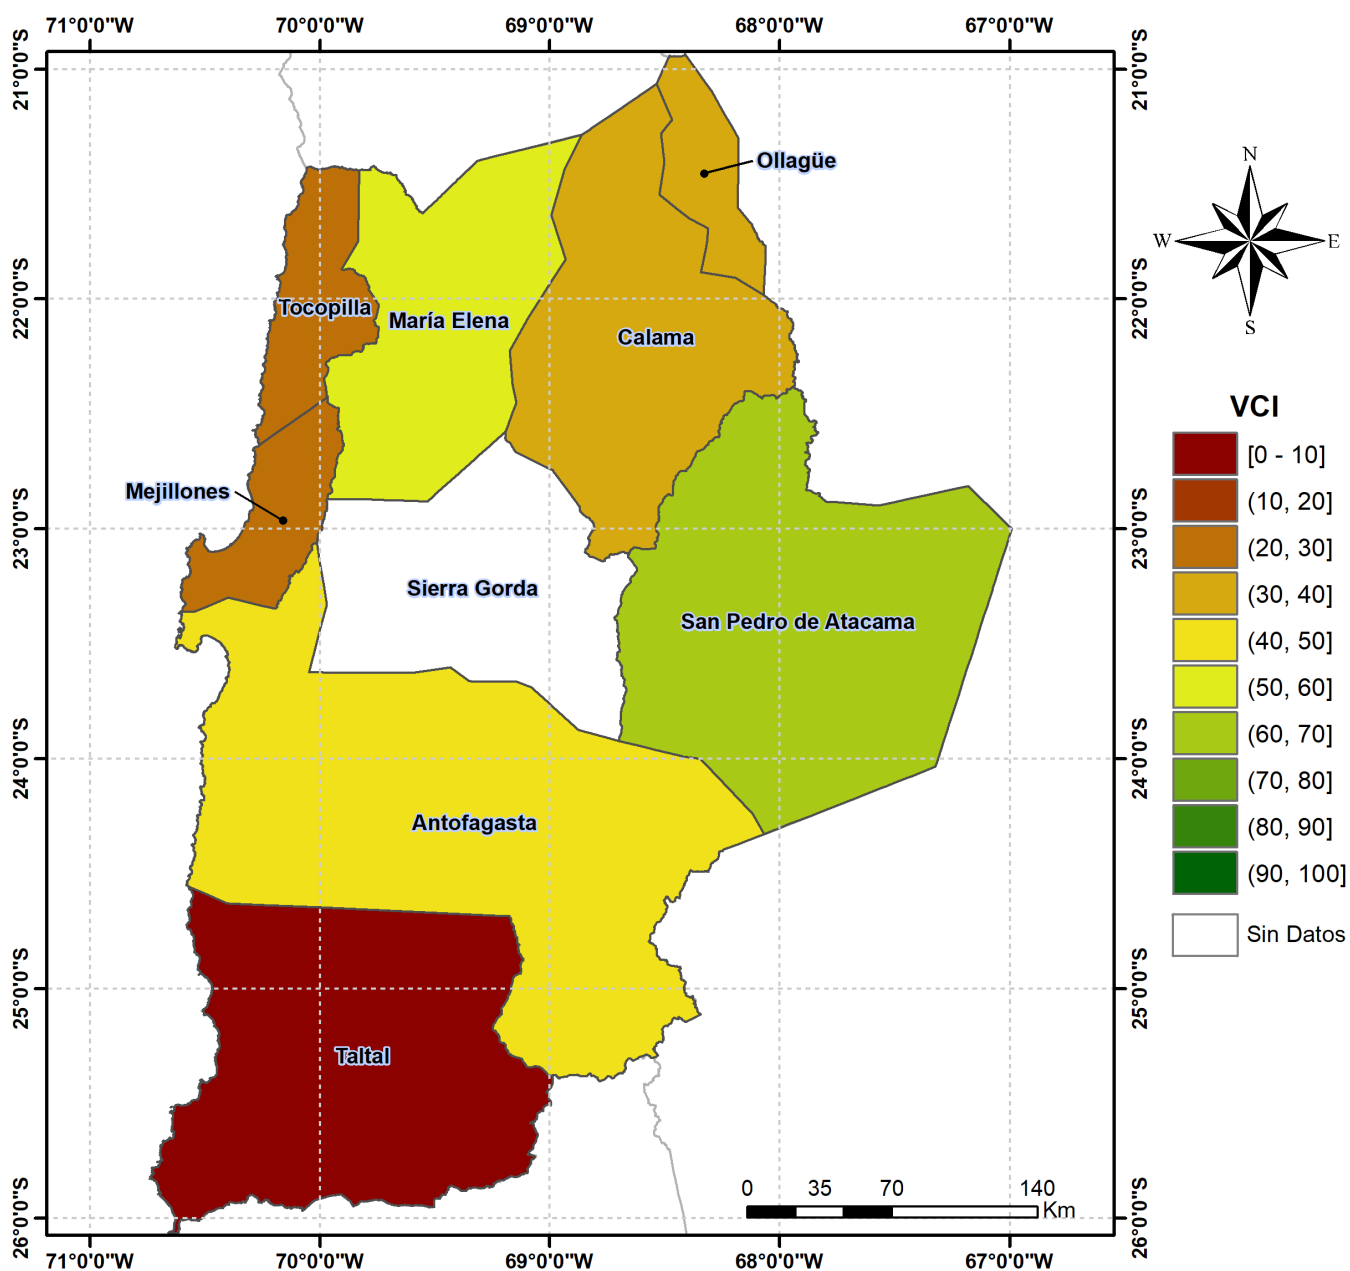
71°0'0"W 70°0'0"W 69°0'0"W 68°0'0"W 67°0'0"W

21°0'0"S 22°0'0"S 23°0'0"S 24°0'0"S 25°0'0"S 26°0'0"S

21°0'0"S 22°0'0"S 23°0'0"S 24°0'0"S 25°0'0"S 26°0'0"S

Ollagüe

Tocopilla

María Elena

Calama

Mejillones

Sierra Gorda

San Pedro de Atacama

Antofagasta

Taltal

N
W E
S

VCI

| |
|---|
| [0 - 10] |
| (10, 20] |
| (20, 30] |
| (30, 40] |
| (40, 50] |
| (50, 60] |
| (60, 70] |
| (70, 80] |
| (80, 90] |
| (90, 100] |
| Sin Datos |

0 35 70 140 Km

71°0'0"W 70°0'0"W 69°0'0"W 68°0'0"W 67°0'0"W